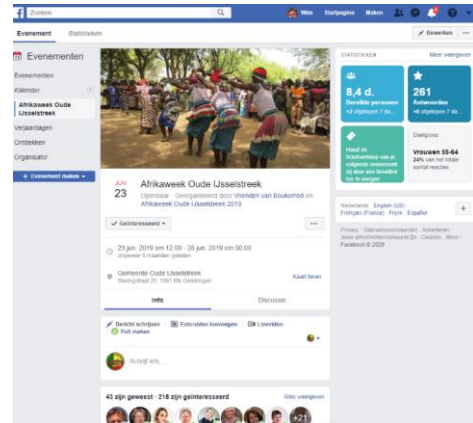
Zoeken
Wim Startpagina Maken

Evenement Statistieken
Bewerken

Evenementen
Evenementen
Kalender
Afrikaweek Oude IJsselstreek
Verjaardagen
Ontdekken
Organisator
+ Evenement maken

JUN
23
Afrikaweek Oude IJsselstreek
Openbaar · Georganiseerd door Vrienden van Boukombé en Afrikaweek Oude IJsselstreek 2019

Geïnteresseerd

23 jun. 2019 om 12:00 - 28 jun. 2019 om 00:00
ongeveer 8 maanden geleden

Gemeente Oude IJsselstreek
Staringstraat 25, 7081 BN Gendringen
Kaart tonen

Info
Discussie

Bericht schrijven
Foto/video toevoegen
Livevideo
Poll maken
Schrijf iets...

43 zijn geweest · 218 zijn geïnteresseerd
Alles weergeven
+21

STATISTIEKEN
Meer weergeven
8,4 d.
Bereikte personen
+2 afgelopen 7 d...
261
Antwoorden
+0 afgelopen 7 d...
Haal de ticketverkoop van je volgende evenement op door een knallen toe te voegen
Doelgroep
Vrouwen 55-64
24% van het totale aantal reacties

Nederlands · English (US) · Français (France) · Frysk · Español
Privacy · Gebruiksvoorwaarden · Advertenties · Keuzes advertentievoorkeuren · Cookies · Meer · Facebook © 2020